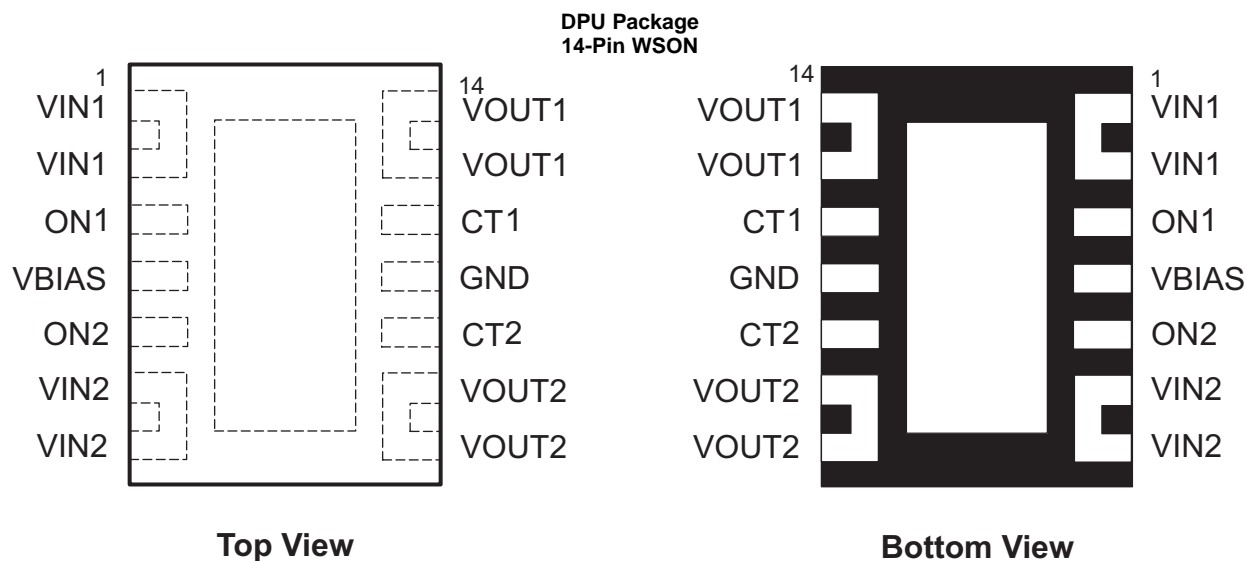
DPU Package
14-Pin WSON

1
VIN1
VIN1
ON1
VBIAS
ON2
VIN2
VIN2

14
VOUT1
VOUT1
CT1
GND
CT2
VOUT2
VOUT2

Top View

14
VOUT1
VOUT1
CT1
GND
CT2
VOUT2
VOUT2

1
VIN1
VIN1
ON1
VBIAS
ON2
VIN2
VIN2

Bottom View